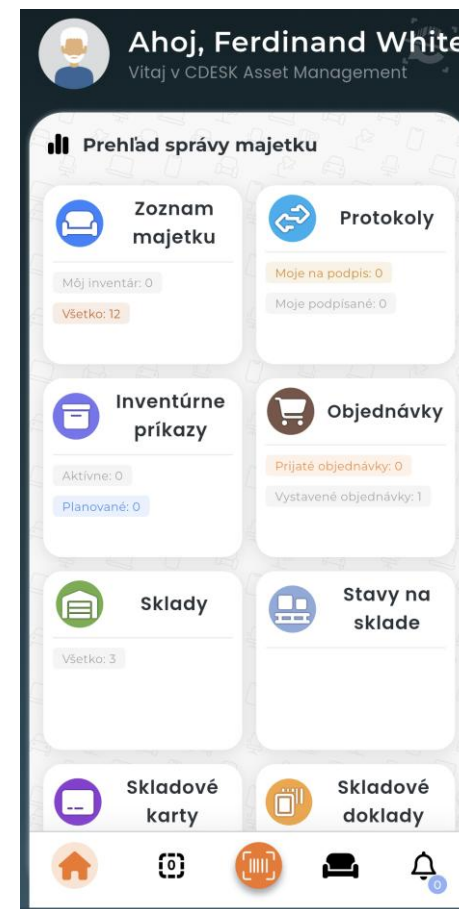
Ahoj, Ferdinand White
Vítaj v CDESK Asset Management

Prehľad správy majetku

Zoznam majetku
Môj inventár: 0
Všetko: 12

Protokoly
Moje na podpis: 0
Moje podpísané: 0

Inventúrne príkazy
Aktívne: 0
Planované: 0

Objednávky
Prijaté objednávky: 0
Vystavené objednávky: 1

Sklady
Všetko: 3

Stavy na sklade

Skladové karty

Skladové doklady

0